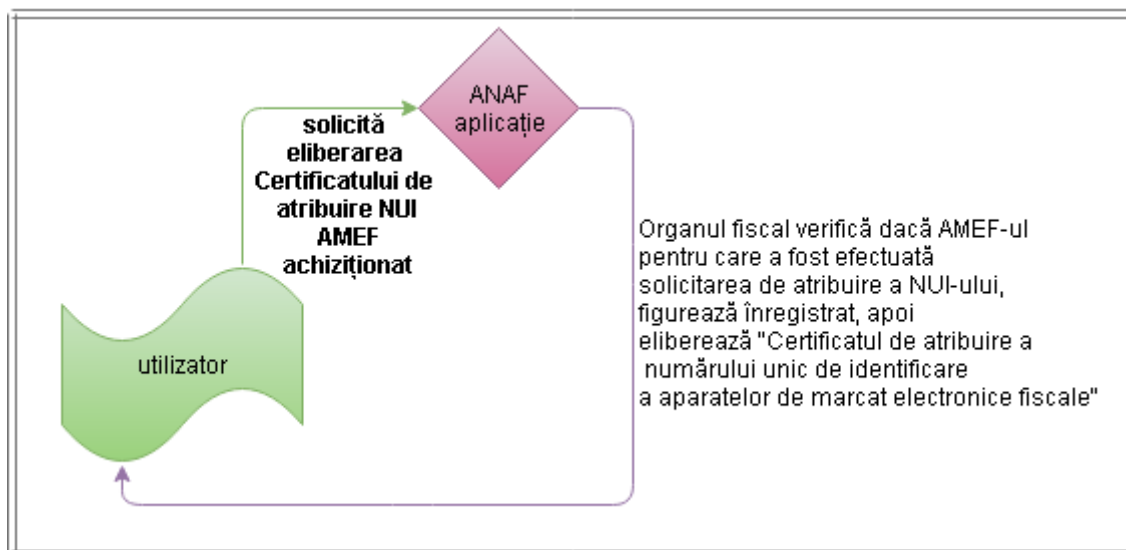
ANAF aplicație

solicită eliberarea Certificatului de atribuire NUI AMEF achiziționat

utilizator

Organul fiscal verifică dacă AMEF-ul pentru care a fost efectuată solicitarea de atribuire a NUI-ului, figurează înregistrat, apoi eliberează "Certificatul de atribuire a numărului unic de identificare a aparatelor de marcat electronice fiscale"